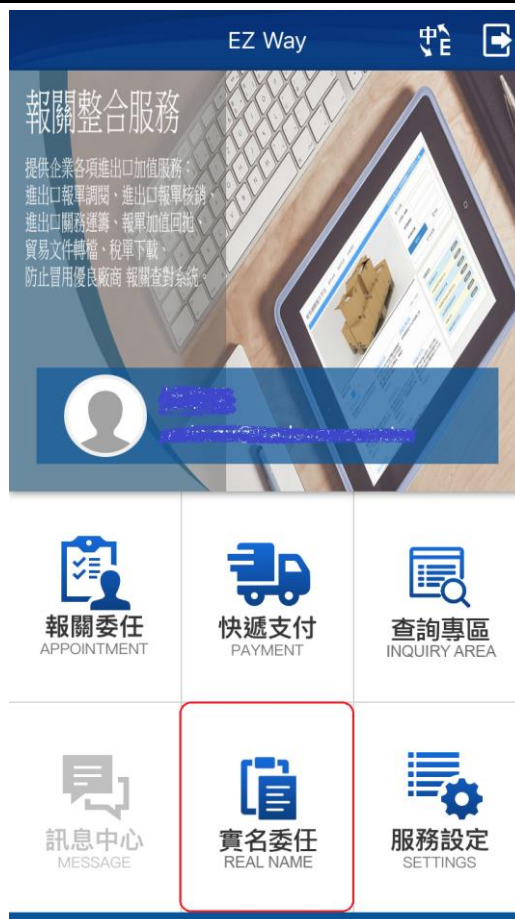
EZ Way

報關整合服務

提供企業各項進出口加值服務：
進出口報單調閱、進出口報單核銷、
進出口關務運籌、報單加值回饋、
貿易文件轉檔、稅單下載、
防止冒用優良廠商 報關查對系統。

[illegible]
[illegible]

報關委任
APPOINTMENT

快遞支付
PAYMENT

查詢專區
INQUIRY AREA

訊息中心
MESSAGE

實名委任
REAL NAME

服務設定
SETTINGS